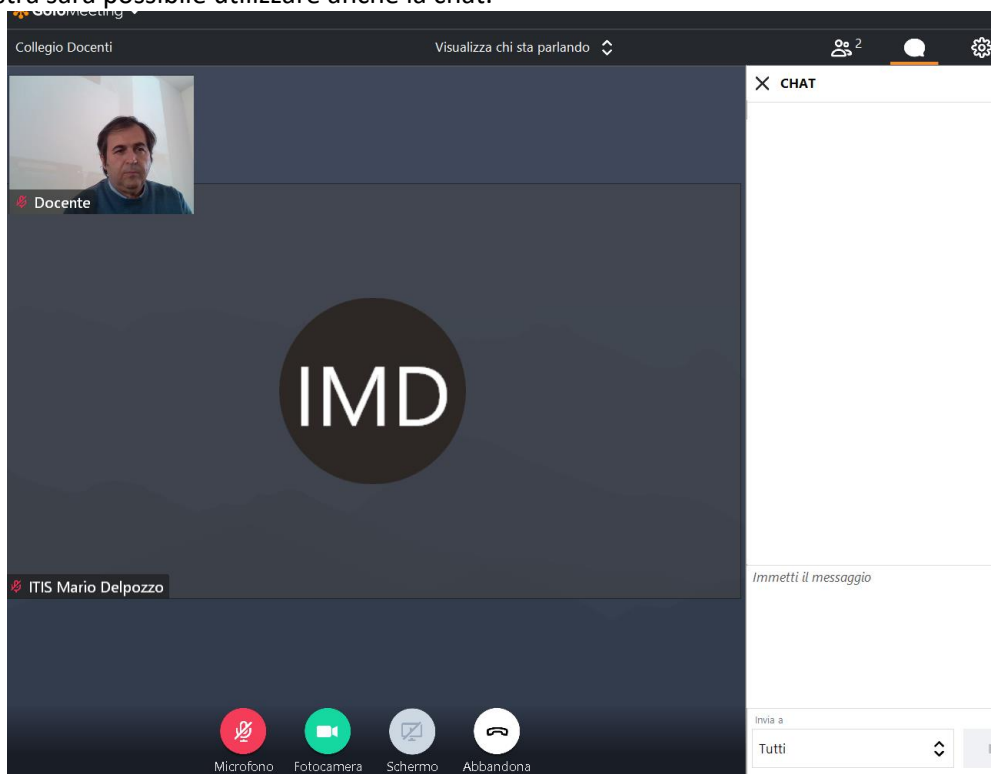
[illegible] sarà possibile utilizzare anche la chat.

GoToMeeting

Collegio Docenti

Visualizza chi sta parlando

2

CHAT

Docente

IMD

ITIS Mario Delpozzo

Immetti il messaggio

Invia a

Tutti

Microfono

Fotocamera

Schermo

Abbandona